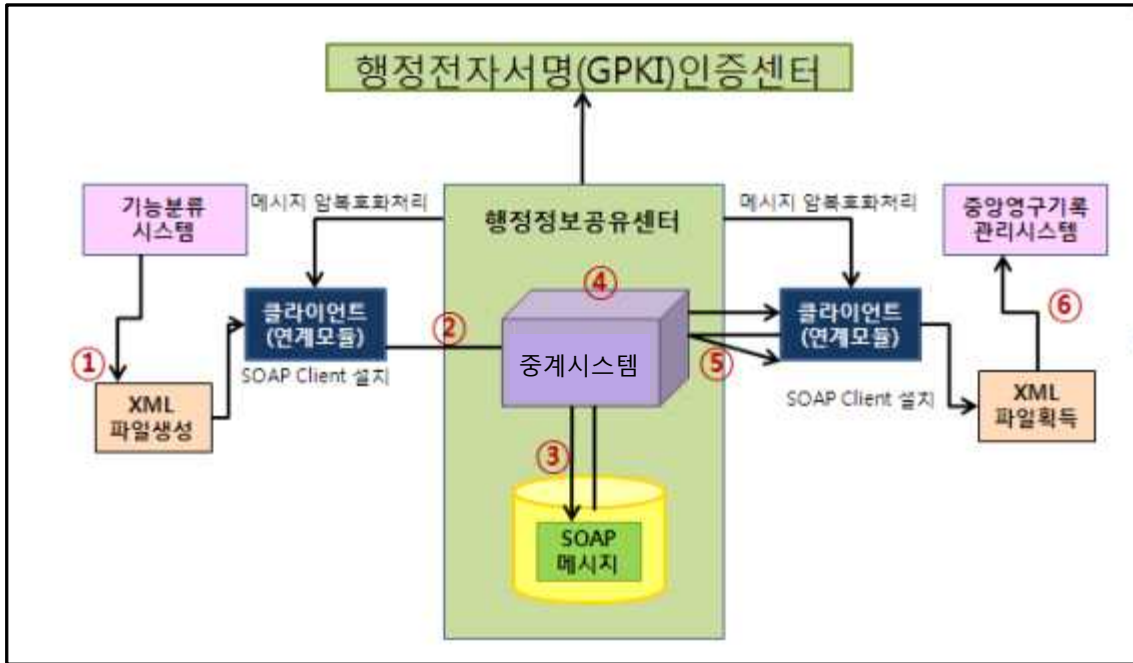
행정전자서명(GPKI)인증센터

기능분류 시스템

메시지 암복호화처리

행정정보공유센터

메시지 암복호화처리

중앙영구기록 관리시스템

④

클라이언트 (연계모듈)

②

중계시스템

클라이언트 (연계모듈)

⑥

①

⑤

SOAP Client 설치

XML 파일생성

SOAP Client 설치

XML 파일획득

③

SOAP 메시지